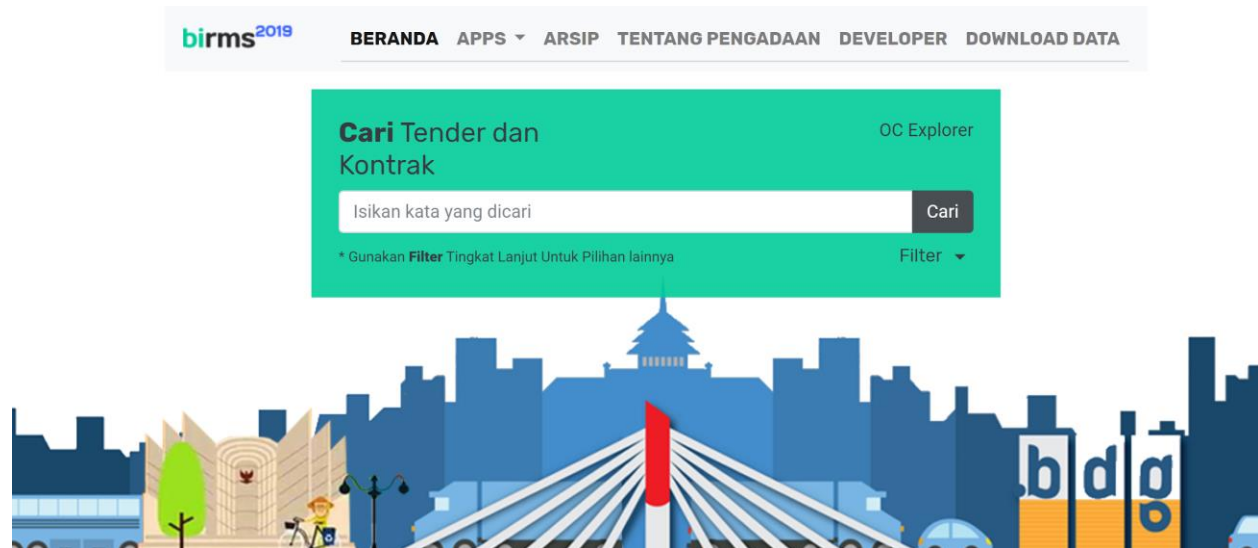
birms$^{2019}$ BERANDA APPS ARSIP TENTANG PENGADAAN DEVELOPER DOWNLOAD DATA

**Cari** Tender dan Kontrak

OC Explorer

Isikan kata yang dicari

Cari

* Gunakan **Filter** Tingkat Lanjut Untuk Pilihan lainnya

Filter

bdg